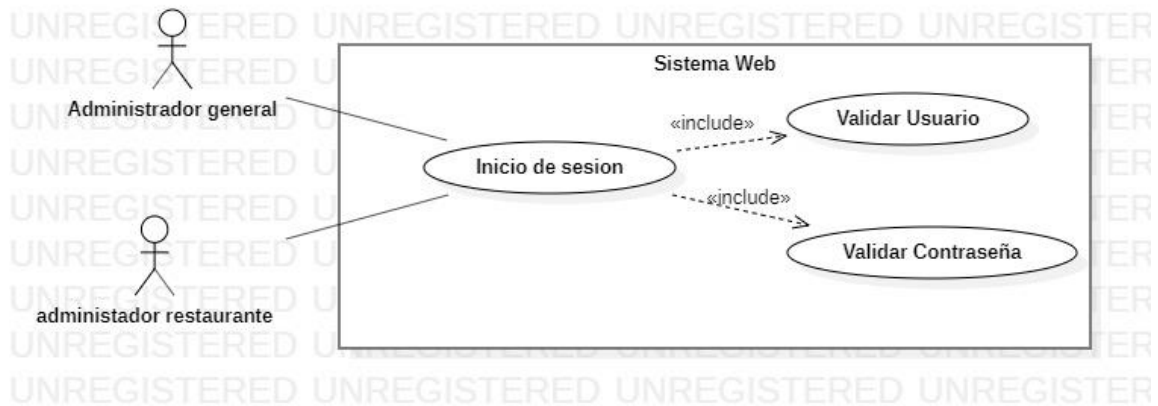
UNREGISTERED UNREGISTERED UNREGISTERED UNREGISTER

Sistema Web

Administrador general

«include»

Validar Usuario

Inicio de sesion

«include»

Validar Contraseña

administador restaurante

UNREGISTERED UNREGISTERED UNREGISTERED UNREGISTER